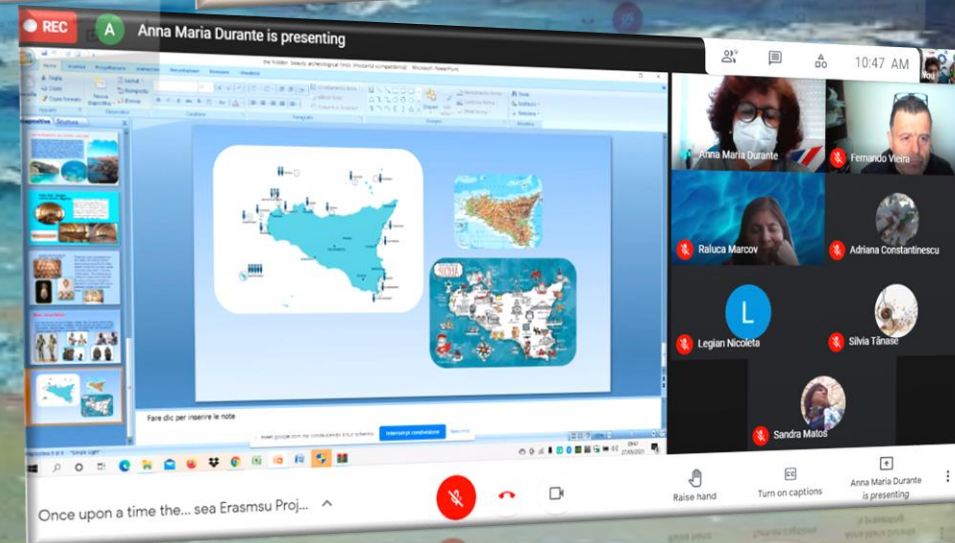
REC

A Anna Maria Durante is presenting

10:47 AM

Anna Maria Durante

Fernando Vieira

Raluca Marcov

Adriana Constantinescu

L

Legian Nicoleta

Silvia Tănase

Sandra Matos

Fare clic per inserire le note

Interrompi condivisione

Once upon a time the... sea Erasmsu Proj...

Raise hand

Turn on captions

Anna Maria Durante is presenting